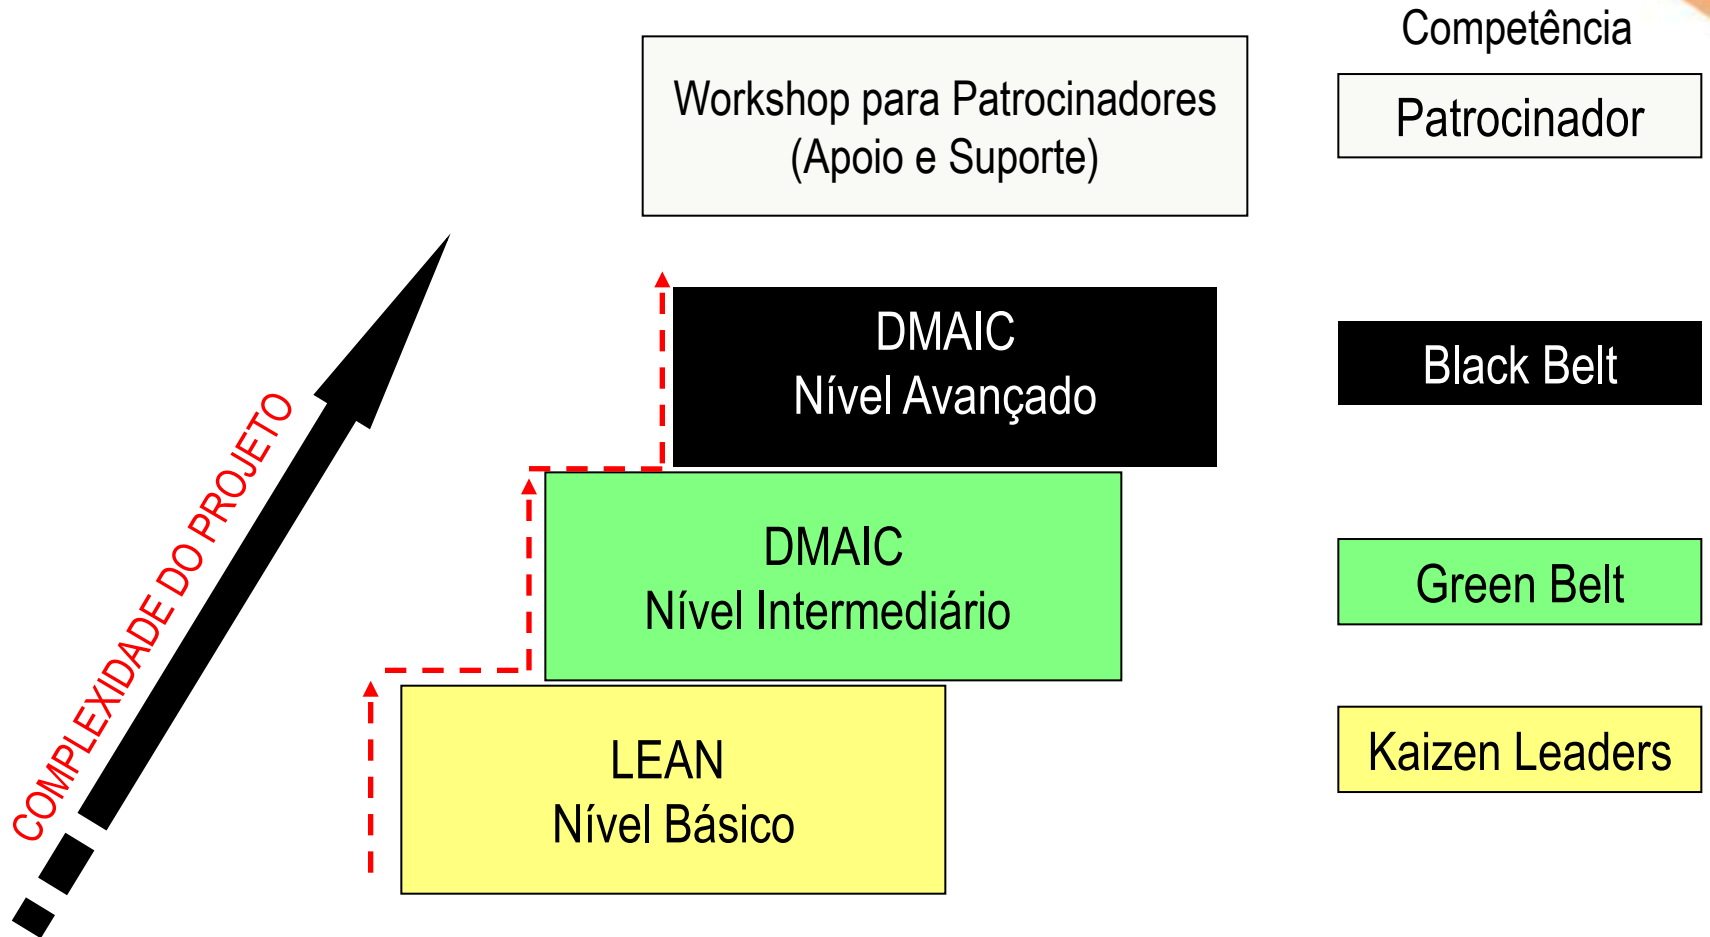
Competência

Workshop para Patrocinadores
(Apoio e Suporte)

Patrocinador

DMAIC
Nível Avançado

Black Belt

DMAIC
Nível Intermediário

Green Belt

LEAN
Nível Básico

Kaizen Leaders

COMPLEXIDADE DO PROJETO